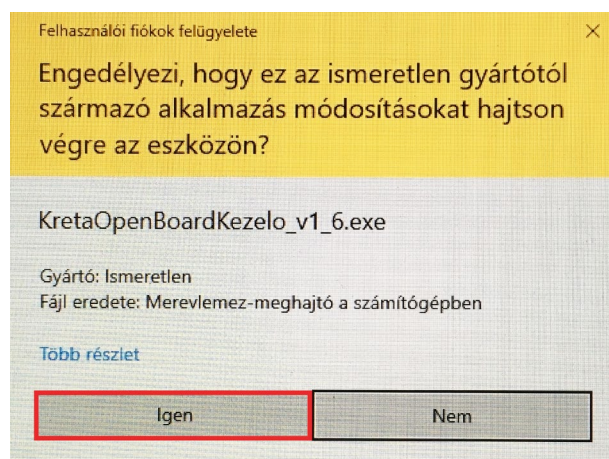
Felhasználói fiókok felügyelete

×

Engedélyezi, hogy ez az ismeretlen gyártótól származó alkalmazás módosításokat hajtson végre az eszközön?

KretaOpenBoardKezelo_v1_6.exe

Gyártó: Ismeretlen
Fájl eredete: Merevlemez-meghajtó a számítógépben

Több részlet

Igen

Nem